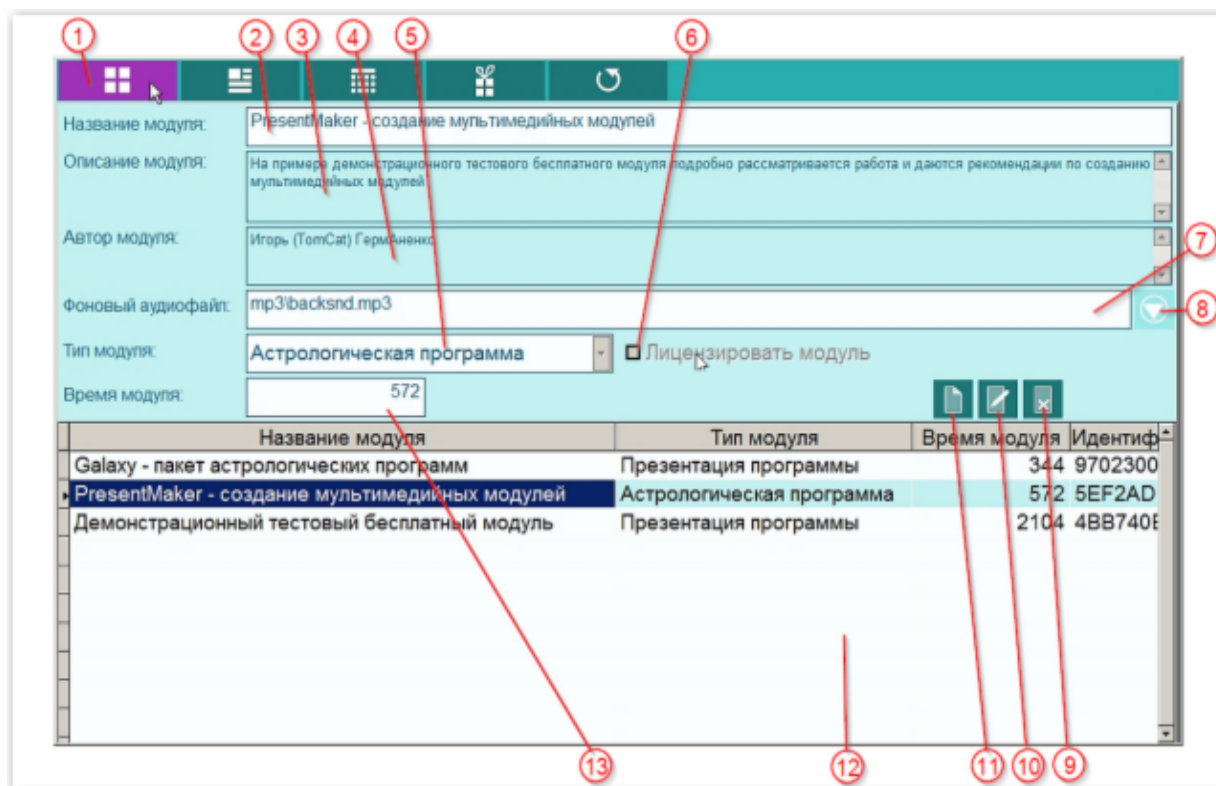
1 2 3 4 5 6

Название модуля: PresentMaker - создание мультимедийных модулей

Описание модуля: На примере демонстрационного тестового бесплатного модуля подробно рассматривается работа и даются рекомендации по созданию мультимедийных модулей

Автор модуля: Игорь (TomCat) ГермАненко

7

Фоновый аудиофайл: mp3\backsnd.mp3

8

Тип модуля: Астрологическая программа

Лицензировать модуль

Время модуля: 572

| Название модуля | Тип модуля | Время модуля | Идентиф |
|---|---|---|---|
| Galaxy - пакет астрологических программ | Презентация программы | 344 | 9702300 |
| PresentMaker - создание мультимедийных модулей | Астрологическая программа | 572 | 5EF2AD |
| Демонстрационный тестовый бесплатный модуль | Презентация программы | 2104 | 4BB740E |

13 12 11 10 9